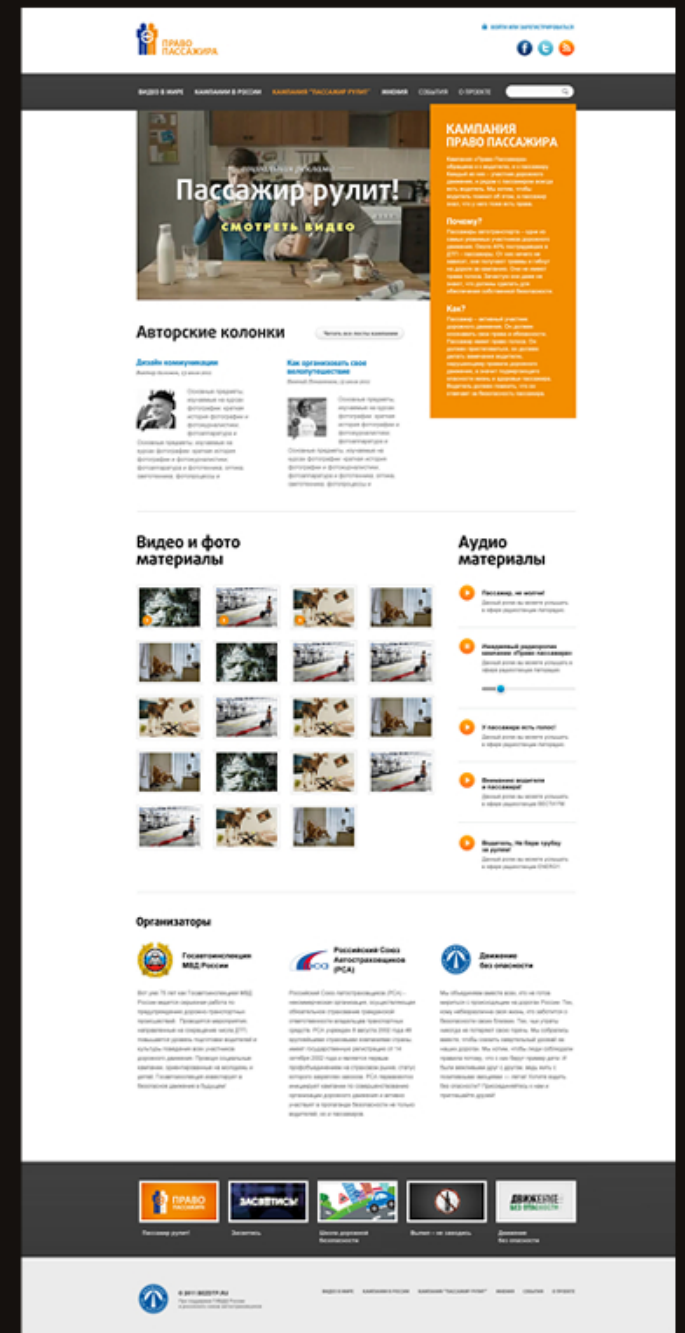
ПРАВО ПАССАЖИРА

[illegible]

ВИДЕО В МИРЕ КАМПАНИИ В РОССИИ КАМПАНИЯ "ПАССАЖИР РУЛИТ" МНЕНИЯ СОБЫТИЯ О ПРОЕКТЕ

Пассажир рулит!

СМОТРЕТЬ ВИДЕО

КАМПАНИЯ ПРАВО ПАССАЖИРА

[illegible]

Почему?

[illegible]

Как?

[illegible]

Авторские колонки

Дизайн коммуникации

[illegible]

Как организовать свое велопутешествие

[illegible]

Видео и фото материалы

Аудио материалы

Пассажир, не молчи!

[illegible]

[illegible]

У пассажира есть голос!

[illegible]

Внимание водители и пассажиры!

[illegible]

Водитель, Не бери трубку за рулем!

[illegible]

Организаторы

Госавтоинспекция МВД России

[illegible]

Российский Союз Автостраховщиков (РСА)

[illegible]

Движение без опасности

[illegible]

ПРАВО ПАССАЖИРА

ЗАСВЕТИСЬ!

ДВИЖЕНИЕ БЕЗ ОПАСНОСТИ

Пассажир рулит!

Засветись

Школа дорожной безопасности

Выпил – не заводить

Движение без опасности

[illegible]

ВИДЕО В МИРЕ КАМПАНИИ В РОССИИ КАМПАНИЯ "ПАССАЖИР РУЛИТ" МНЕНИЯ СОБЫТИЯ О ПРОЕКТЕ